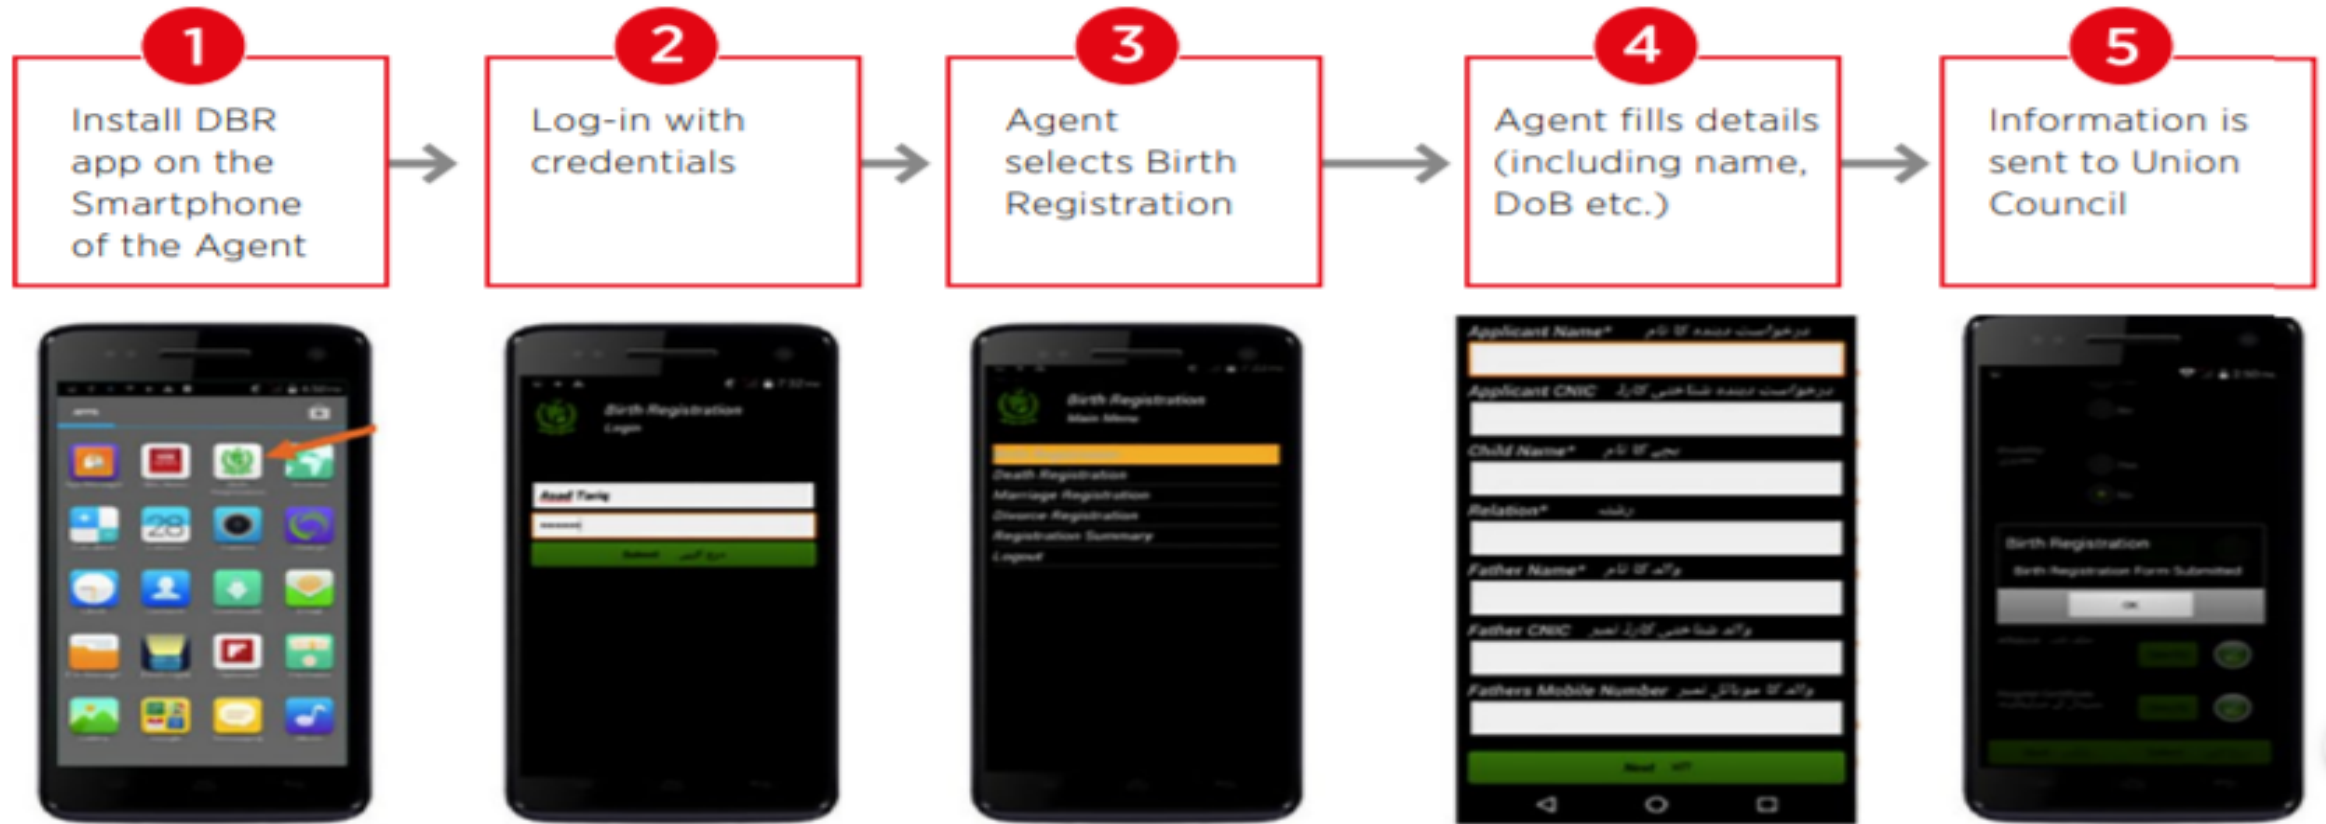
1
Install DBR app on the Smartphone of the Agent

2
Log-in with credentials

3
Agent selects Birth Registration

4
Agent fills details (including name, DoB etc.)

5
Information is sent to Union Council

Birth Registration
Login
Azad Tariq

Birth Registration
Main Menu
Birth Registration
Death Registration
Marriage Registration
Divorce Registration
Registration Summary
Logout

Applicant Name* درخواست دہندہ کا نام
Applicant CNIC درخواست دہندہ شناختی کارڈ
Child Name* بچے کا نام
Relation* رشتہ
Father Name* والد کا نام
Father CNIC والد شناختی کارڈ نمبر
Fathers Mobile Number والد کا موبائل نمبر
Next

Birth Registration
Birth Registration Form Submitted
OK